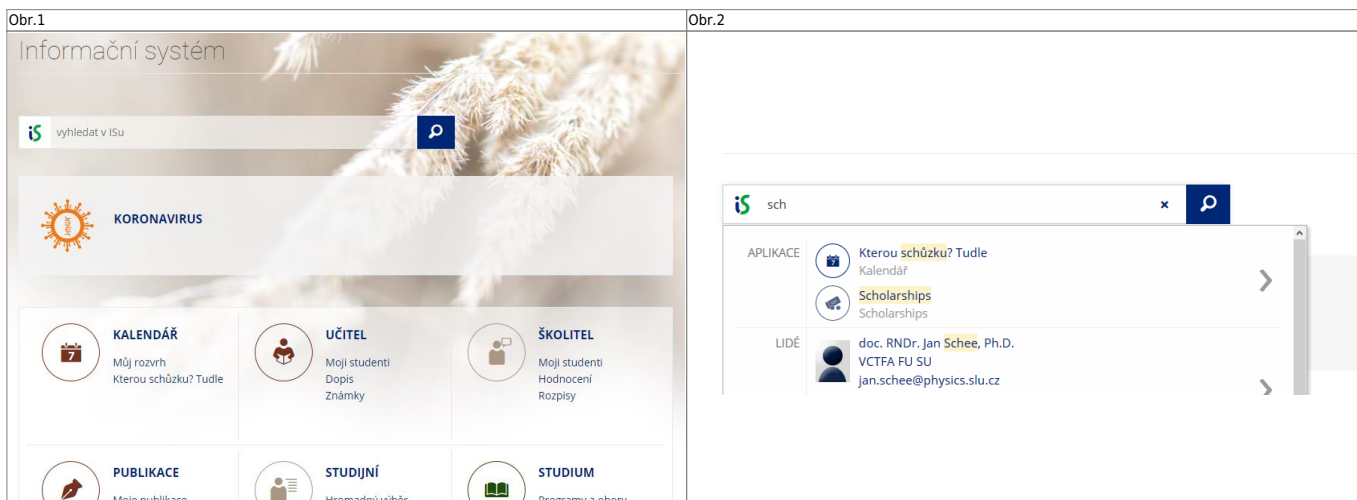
| Obr.1 | Obr.2 |
|---|---|

Informační systém

iS vyhledat v ISu

KORONAVIRUS

KALENDÁŘ
Můj rozvrh
Kterou schůzku? Tudle

UČITEL
Moji studenti
Dopis
Známky

ŠKOLITEL
Moji studenti
Hodnocení
Rozpisy

PUBLIKACE
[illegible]

STUDIJNÍ
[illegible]

STUDIUM
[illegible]

iS sch ×

APLIKACE
Kterou schůzku? Tudle
Kalendář
Scholarships
Scholarships

LIDÉ
doc. RNDr. Jan Schee, Ph.D.
VCTFA FU SU
jan.schee@physics.slu.cz